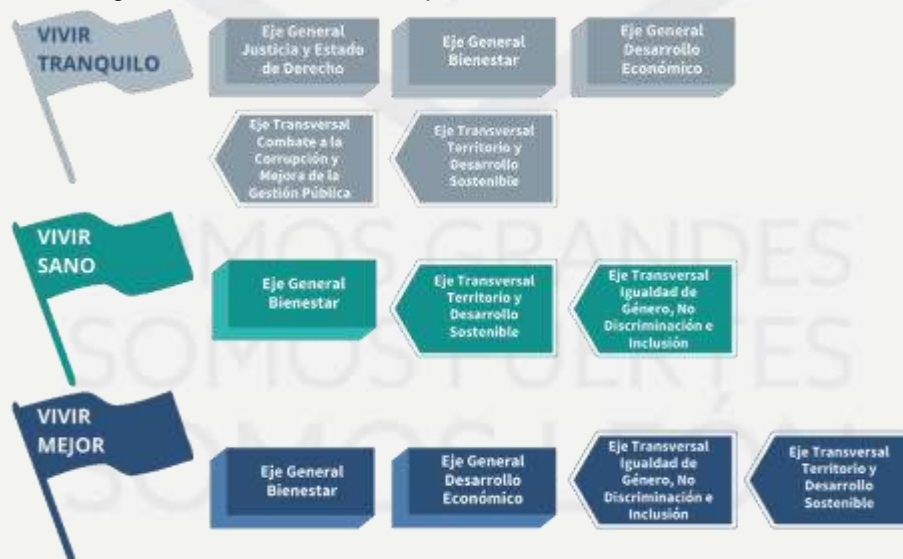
VIVIR TRANQUILO

Eje General Justicia y Estado de Derecho

Eje General Bienestar

Eje General Desarrollo Económico

Eje Transversal Combate a la Corrupción y Mejora de la Gestión Pública

Eje Transversal Territorio y Desarrollo Sostenible

VIVIR SANO

Eje General Bienestar

Eje Transversal Territorio y Desarrollo Sostenible

Eje Transversal Igualdad de Género, No Discriminación e Inclusión

VIVIR MEJOR

Eje General Bienestar

Eje General Desarrollo Económico

Eje Transversal Igualdad de Género, No Discriminación e Inclusión

Eje Transversal Territorio y Desarrollo Sostenible

SOMOS GRANDES
SOMOS FUERTES
SOMOS LEÓN